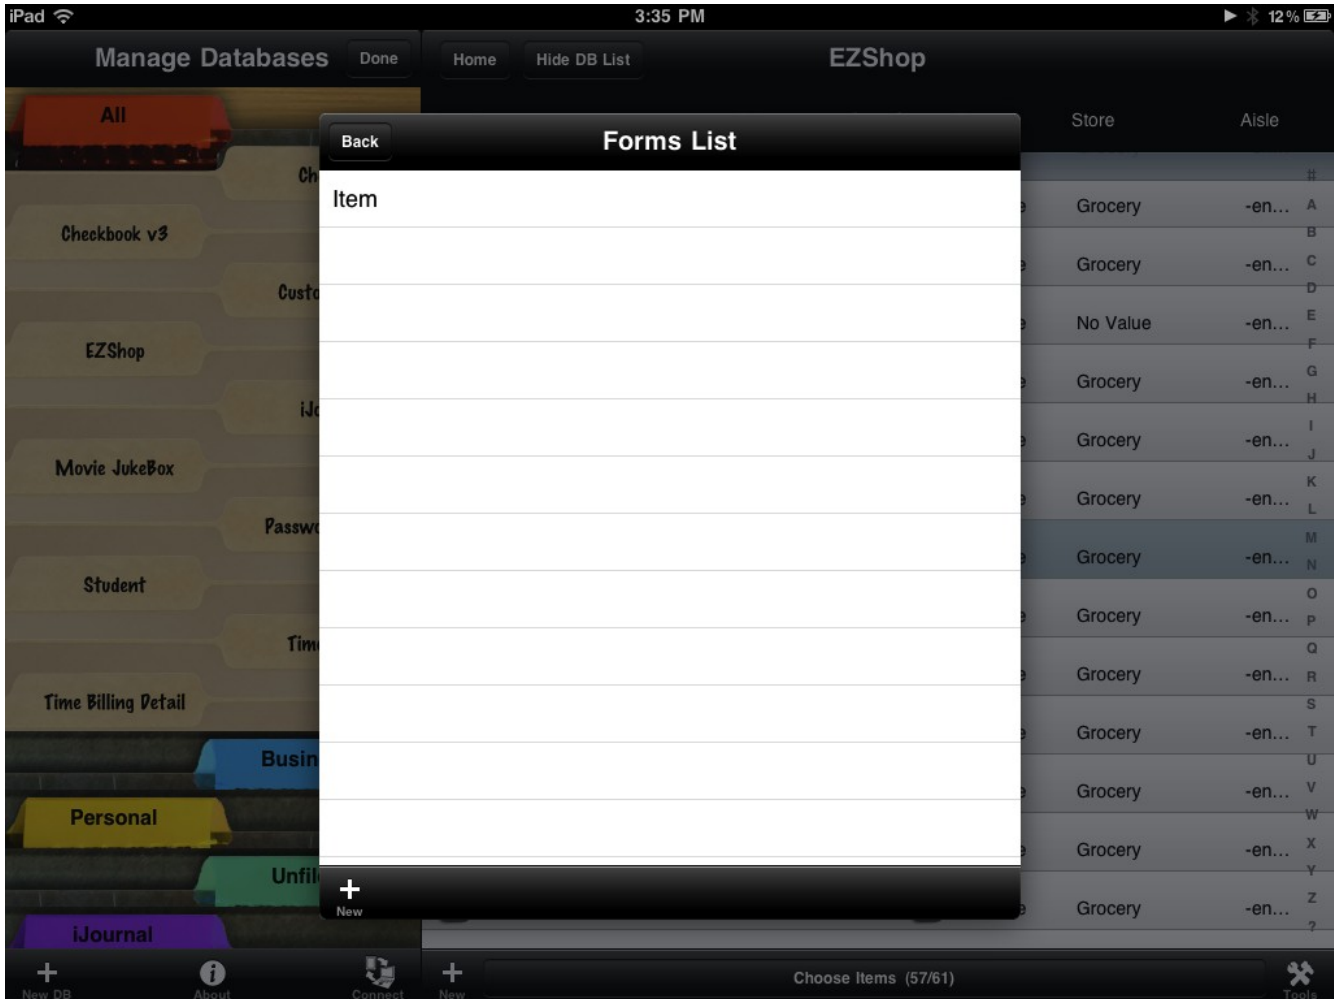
iPad 3:35 PM 12%

Manage Databases Done

Home Hide DB List EZShop

All

Ch

Checkbook v3

Custo

EZShop

iJ

Movie JukeBox

Passw

Student

Tim

Time Billing Detail

Busin

Personal

Unfil

iJournal

Store Aisle

Back Forms List

Item

New

Grocery -en...
Grocery -en...
No Value -en...
Grocery -en...
Grocery -en...
Grocery -en...
Grocery -en...
Grocery -en...
Grocery -en...
Grocery -en...
Grocery -en...
Grocery -en...
Grocery -en...

# A B C D E F G H I J K L M N O P Q R S T U V W X Y Z ?

New DB About Connect New Choose Items (57/61) Tools